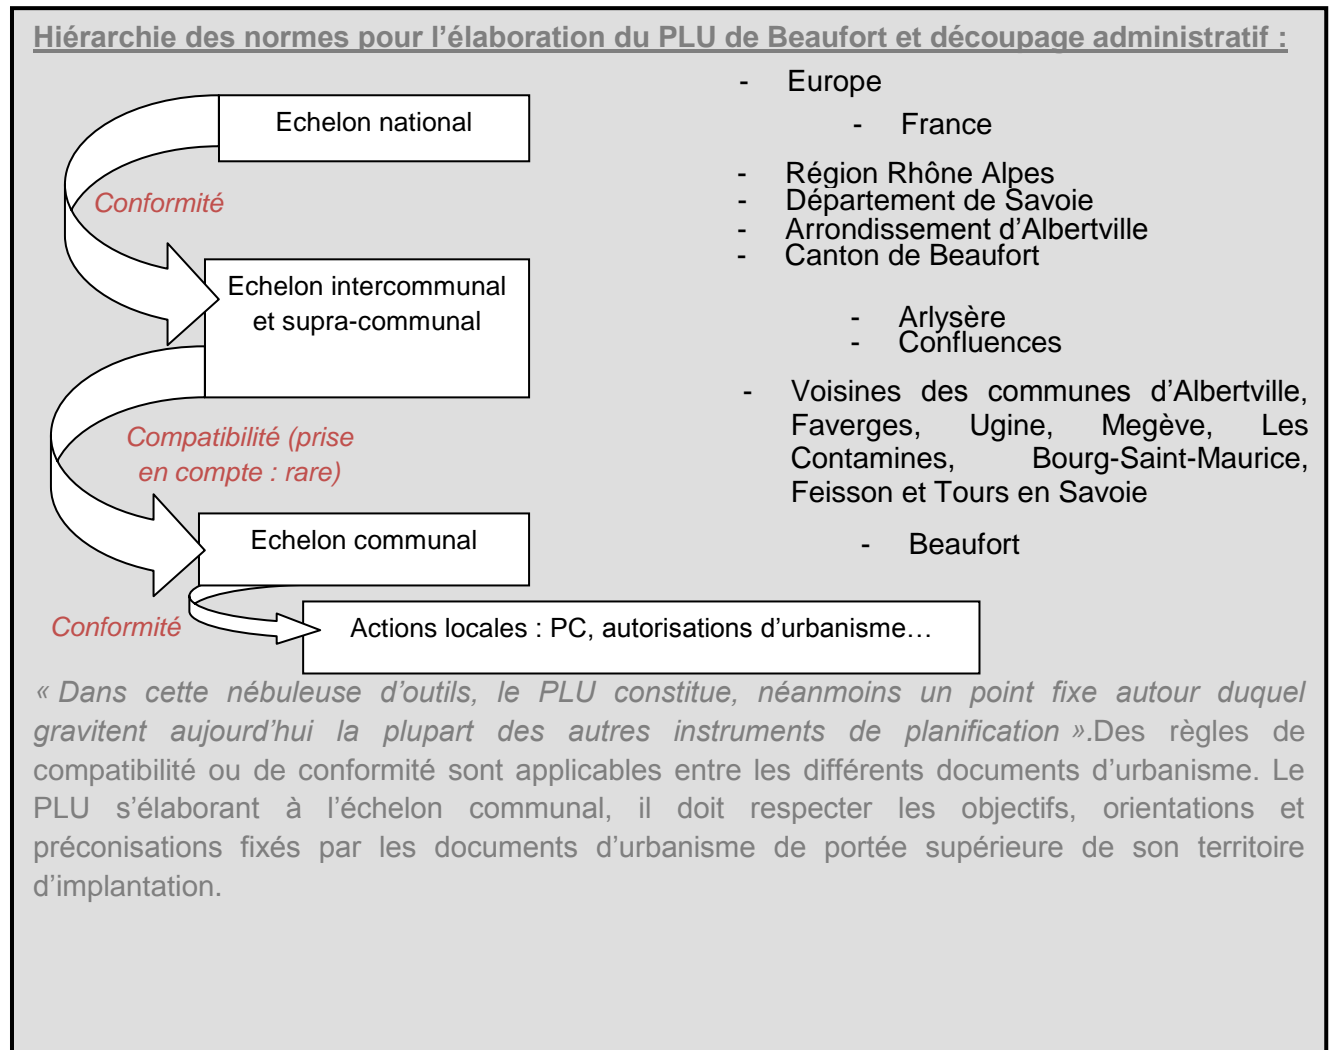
Hiérarchie des normes pour l'élaboration du PLU de Beaufort et découpage administratif :

Echelon national

Conformité

Echelon intercommunal et supra-communal

Compatibilité (prise en compte : rare)

Echelon communal

Conformité

Actions locales : PC, autorisations d'urbanisme…

- Europe
- France
- Région Rhône Alpes
- Département de Savoie
- Arrondissement d'Albertville
- Canton de Beaufort
- Arlysère
- Confluences
- Voisines des communes d'Albertville, Faverges, Ugine, Megève, Les Contamines, Bourg-Saint-Maurice, Feisson et Tours en Savoie
- Beaufort

« Dans cette nébuleuse d'outils, le PLU constitue, néanmoins un point fixe autour duquel gravitent aujourd'hui la plupart des autres instruments de planification ».Des règles de compatibilité ou de conformité sont applicables entre les différents documents d'urbanisme. Le PLU s'élaborant à l'échelon communal, il doit respecter les objectifs, orientations et préconisations fixés par les documents d'urbanisme de portée supérieure de son territoire d'implantation.